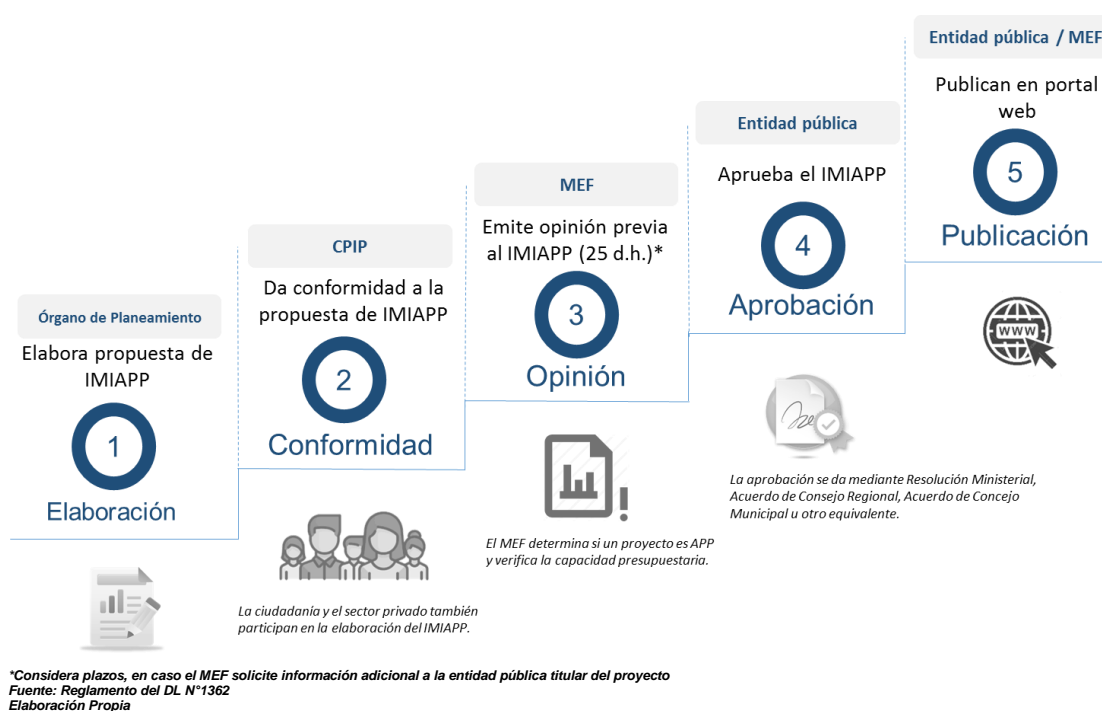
Órgano de Planeamiento

Elabora propuesta de IMIAPP

1

Elaboración

CPIP

Da conformidad a la propuesta de IMIAPP

2

Conformidad

MEF

Emite opinión previa al IMIAPP (25 d.h.)*

3

Opinión

Entidad pública

Aprueba el IMIAPP

4

Aprobación

Entidad pública / MEF

Publican en portal web

5

Publicación

WWW

La ciudadanía y el sector privado también participan en la elaboración del IMIAPP.

El MEF determina si un proyecto es APP y verifica la capacidad presupuestaria.

La aprobación se da mediante Resolución Ministerial, Acuerdo de Consejo Regional, Acuerdo de Concejo Municipal u otro equivalente.

*Considera plazos, en caso el MEF solicite información adicional a la entidad pública titular del proyecto
Fuente: Reglamento del DL N°1362
Elaboración Propia